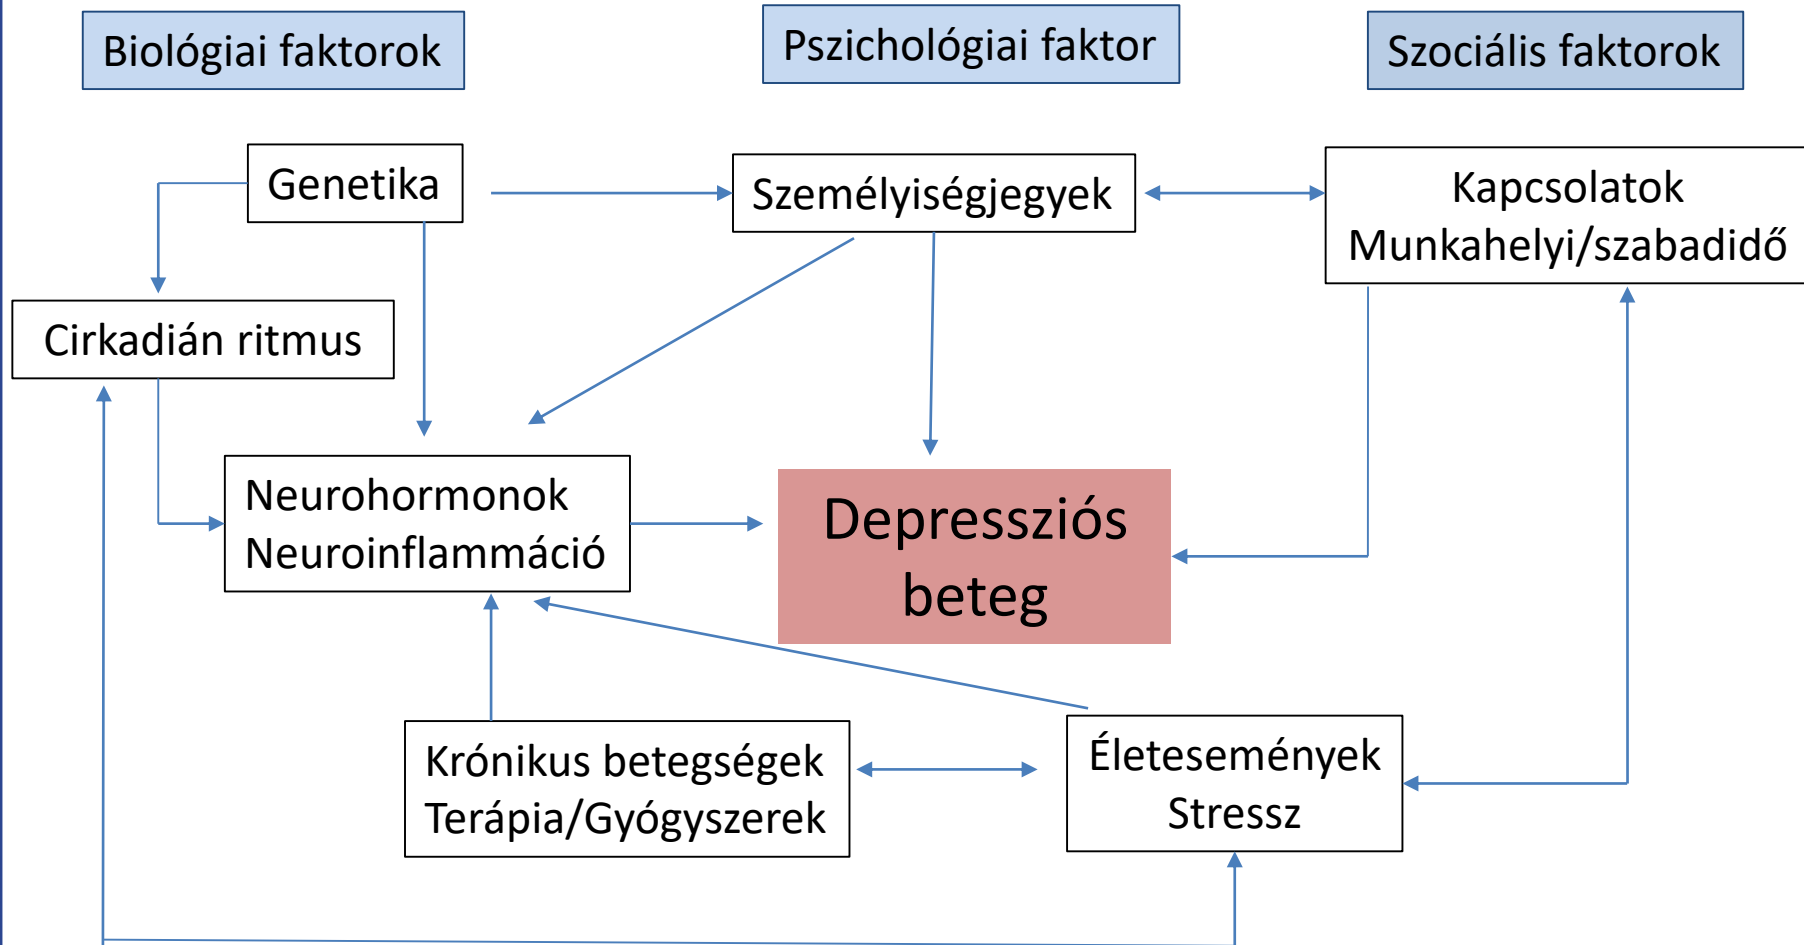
Biológiai faktorok

Pszichológiai faktor

Szociális faktorok

Genetika

Személyiségjegyek

Kapcsolatok
Munkahelyi/szabadidő

Cirkadián ritmus

Neurohormonok
Neuroinflammáció

Depressziós beteg

Krónikus betegségek
Terápia/Gyógyszerek

Életesemények
Stressz